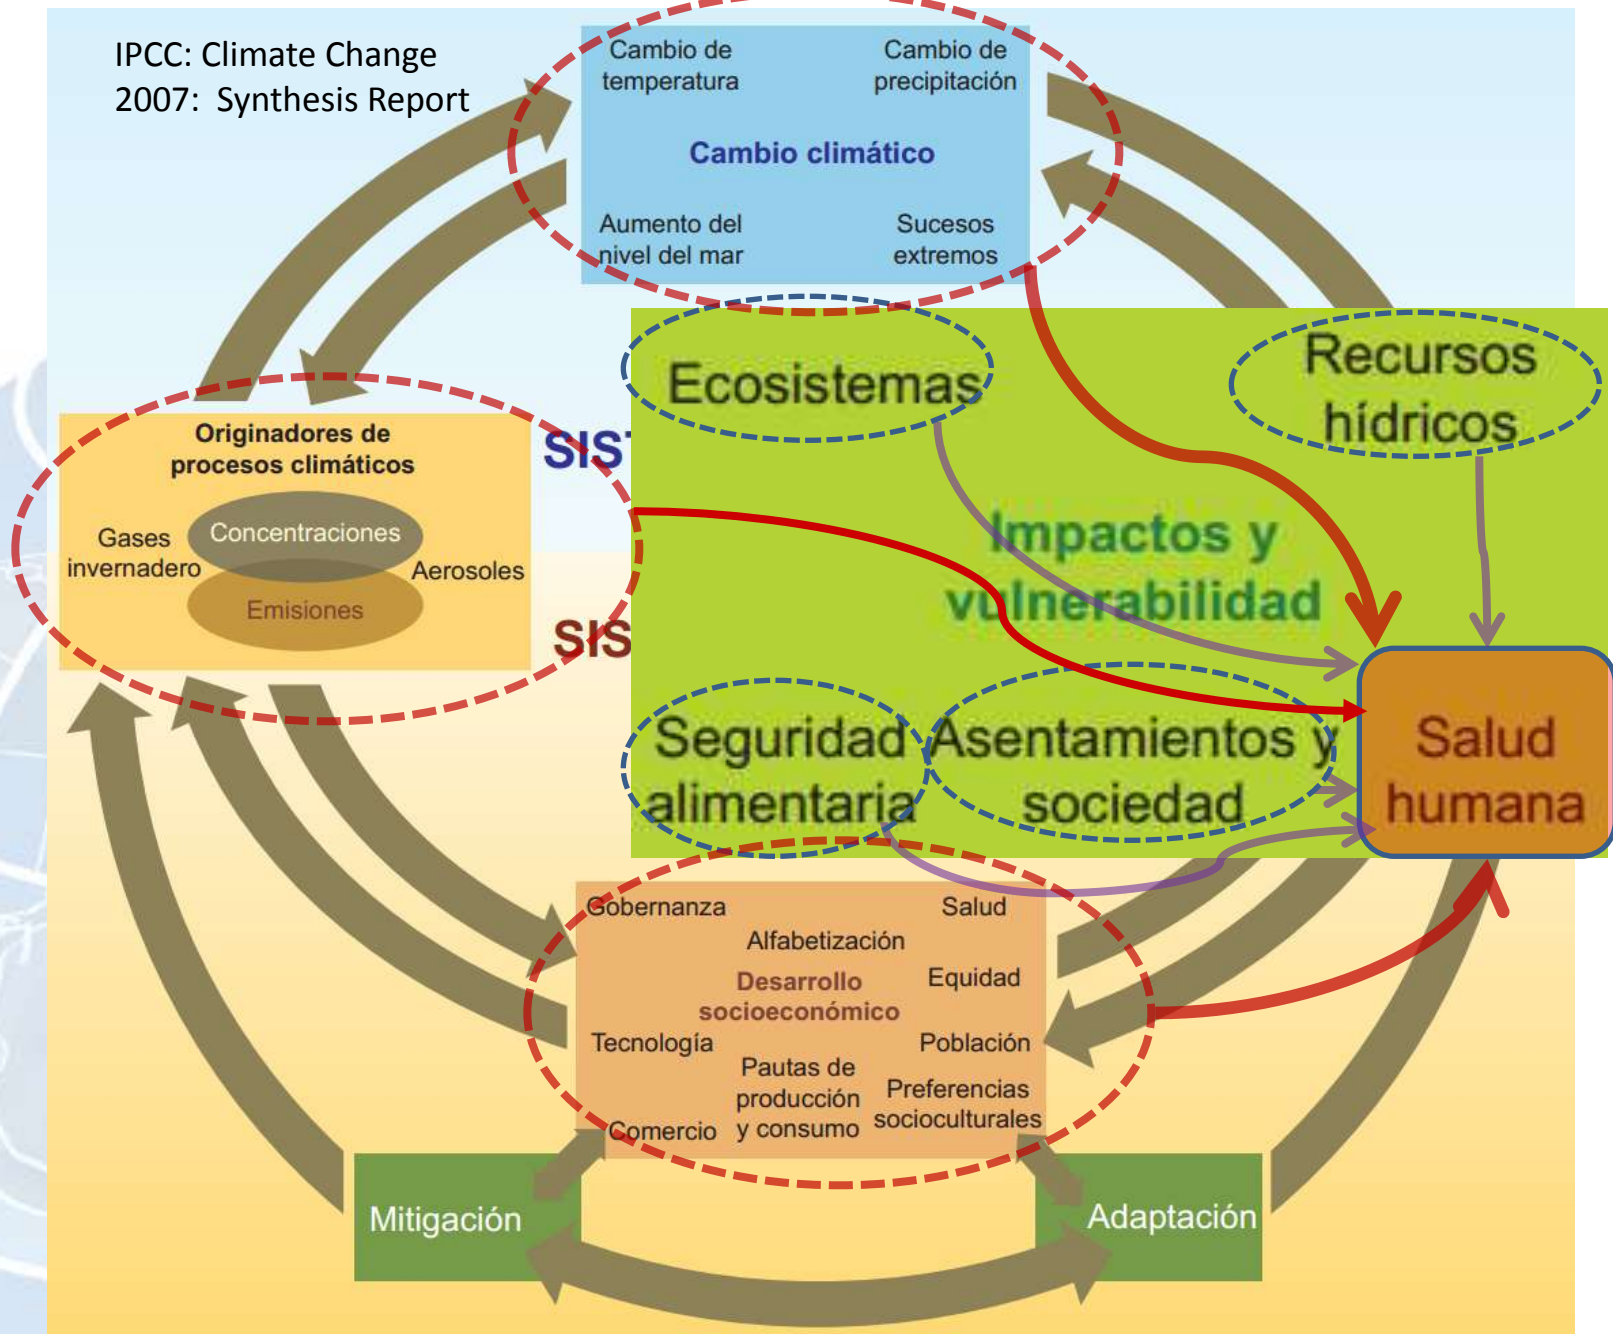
IPCC: Climate Change
2007: Synthesis Report

Cambio de temperatura

Cambio de precipitación

Cambio climático

Aumento del nivel del mar

Sucesos extremos

Ecosistemas

Recursos hídricos

Originadores de procesos climáticos

Gases invernadero

Concentraciones

Aerosoles

Emisiones

SIS

SIS

Impactos y vulnerabilidad

Seguridad alimentaria

Asentamientos y sociedad

Salud humana

Gobernanza

Salud

Alfabetización

Desarrollo socioeconómico

Equidad

Tecnología

Población

Pautas de producción y consumo

Preferencias socioculturales

Comercio

Mitigación

Adaptación